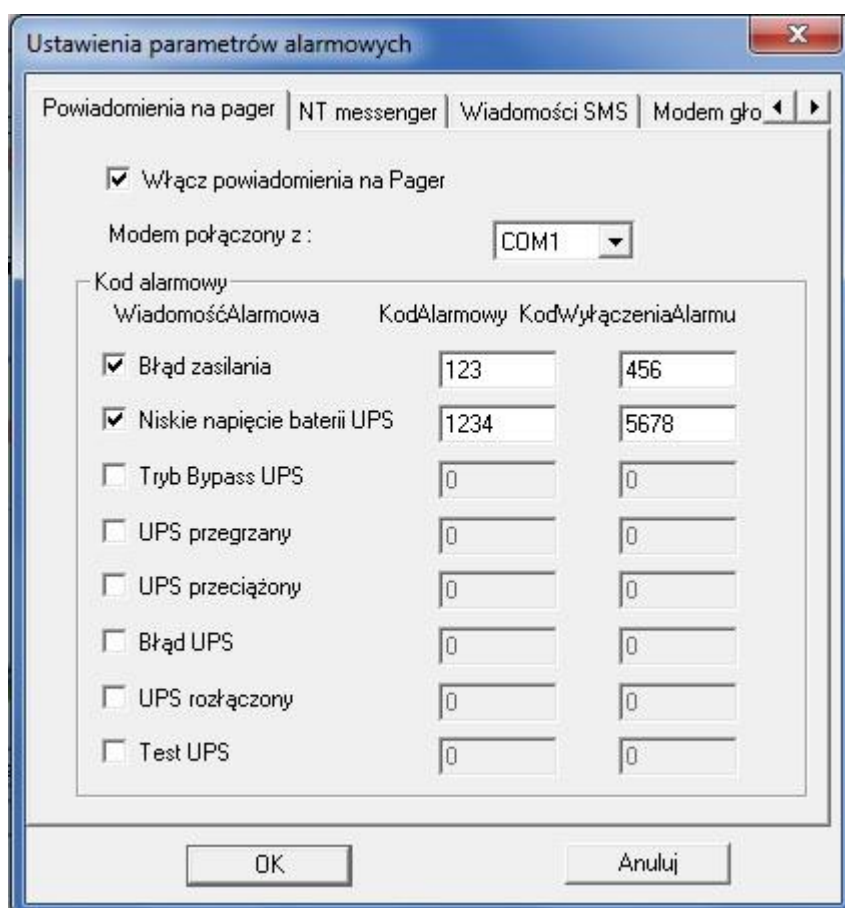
Ustawienia parametrów alarmowych

Powiadomienia na pager | NT messenger | Wiadomości SMS | Modem gło

☑ Włącz powiadomienia na Pager

Modem połączony z : COM1

Kod alarmowy

| WiadomośćAlarmowa | KodAlarmowy | KodWyłączeniaAlarmu |
|---|---|---|
| ☑ Błąd zasilania | 123 | 456 |
| ☑ Niskie napięcie baterii UPS | 1234 | 5678 |
| ☐ Tryb Bypass UPS | 0 | 0 |
| ☐ UPS przegrzany | 0 | 0 |
| ☐ UPS przeciążony | 0 | 0 |
| ☐ Błąd UPS | 0 | 0 |
| ☐ UPS rozłączony | 0 | 0 |
| ☐ Test UPS | 0 | 0 |

OK

Anuluj